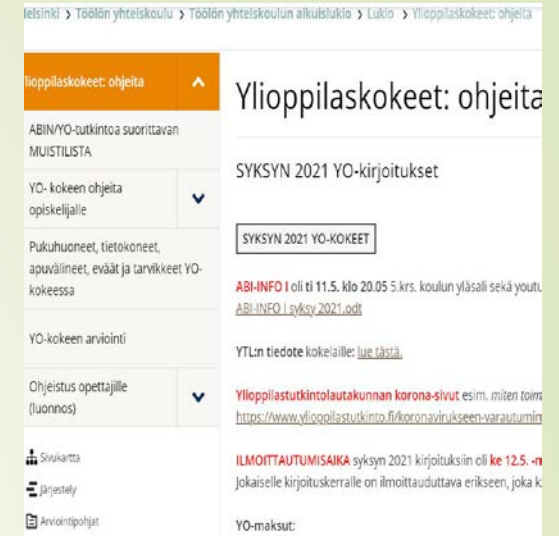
elsinki › Töölön yhteiskoulu › Töölön yhteiskoulun aikuislukio › Lukio › Ylioppilaskokeet: ohjeita

Ylioppilaskokeet: ohjeita

ABIN/YO-tutkintoa suorittavan MUISTILISTA

YO- kokeen ohjeita opiskelijalle

Pukuhuoneet, tietokoneet, apuvälineet, eväät ja tarvikkeet YO-kokeessa

YO-kokeen arviointi

Ohjeistus opettajille (luonnos)

Sivukartta

Järjestely

Arviointipohjat

Ylioppilaskokeet: ohjeita

SYKSYN 2021 YO-kirjoitukset

SYKSYN 2021 YO-KOKEET

ABI-INFO I oli ti 11.5. klo 20.05 5.krs. koulun yläsali sekä yout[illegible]
ABI-INFO I syksy 2021.odt

YTL:n tiedote kokelaille: lue tästä.

Ylioppilastutkintolautakunnan korona-sivut esim. miten toim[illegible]
https://www.ylioppilastutkinto.fi/koronavirukseen-varautumin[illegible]

ILMOITTAUTUMISAIKA syksyn 2021 kirjoituksiin oli ke 12.5. -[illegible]
Jokaiselle kirjoituskerralle on ilmoittauduttava erikseen, joka k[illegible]

YO-maksut: